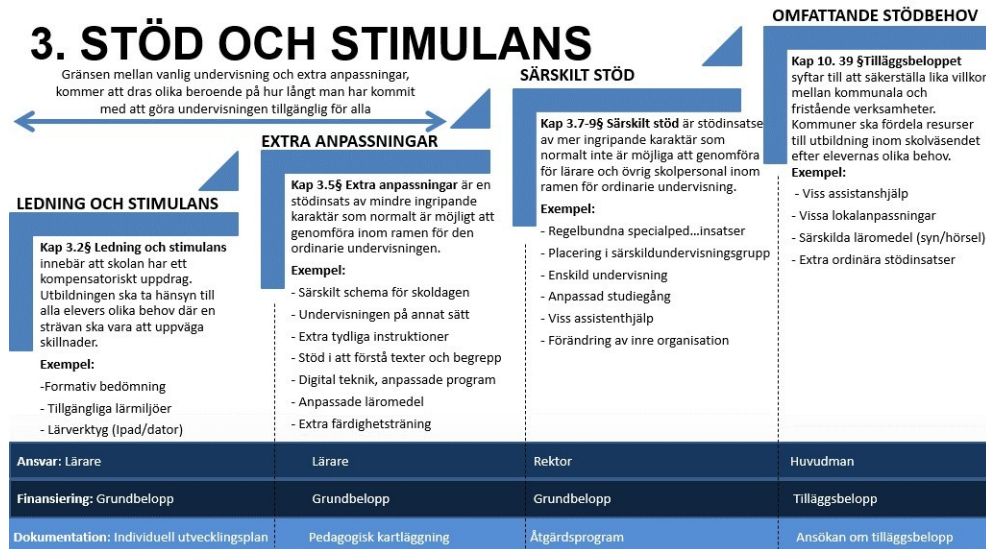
3. STÖD OCH STIMULANS

Gränsen mellan vanlig undervisning och extra anpassningar, kommer att dras olika beroende på hur långt man har kommit med att göra undervisningen tillgänglig för alla

LEDNING OCH STIMULANS

**Kap 3.2§ Ledning och stimulans** innebär att skolan har ett kompensatoriskt uppdrag. Utbildningen ska ta hänsyn till alla elevers olika behov där en strävan ska vara att uppväga skillnader.

**Exempel:**
-Formativ bedömning
- Tillgängliga lärmiljöer
- Lärverktyg (Ipad/dator)

EXTRA ANPASSNINGAR

**Kap 3.5§ Extra anpassningar** är en stödinsats av mindre ingripande karaktär som normalt är möjligt att genomföra inom ramen för den ordinarie undervisningen.

**Exempel:**
- Särskilt schema för skoldagen
- Undervisningen på annat sätt
- Extra tydliga instruktioner
- Stöd i att förstå texter och begrepp
- Digital teknik, anpassade program
- Anpassade läromedel
- Extra färdighetsträning

SÄRSKILT STÖD

**Kap 3.7-9§ Särskilt stöd** är stödinsatser av mer ingripande karaktär som normalt inte är möjliga att genomföra för lärare och övrig skolpersonal inom ramen för ordinarie undervisning.

**Exempel:**
- Regelbundna specialped...insatser
- Placering i särskildundervisningsgrupp
- Enskild undervisning
- Anpassad studiegång
- Viss assistenthjälp
- Förändring av inre organisation

OMFATTANDE STÖDBEHOV

**Kap 10. 39 §Tilläggsbeloppet** syftar till att säkerställa lika villkor mellan kommunala och fristående verksamheter. Kommuner ska fördela resurser till utbildning inom skolväsendet efter elevernas olika behov.

**Exempel:**
- Viss assistanshjälp
- Vissa lokalanpassningar
- Särskilda läromedel (syn/hörsel)
- Extra ordinära stödinsatser

| **Ansvar:** Lärare | Lärare | Rektor | Huvudman |
|---|---|---|---|
| **Finansiering:** Grundbelopp | Grundbelopp | Grundbelopp | Tilläggsbelopp |
| **Dokumentation:** Individuell utvecklingsplan | Pedagogisk kartläggning | Åtgärdsprogram | Ansökan om tilläggsbelopp |